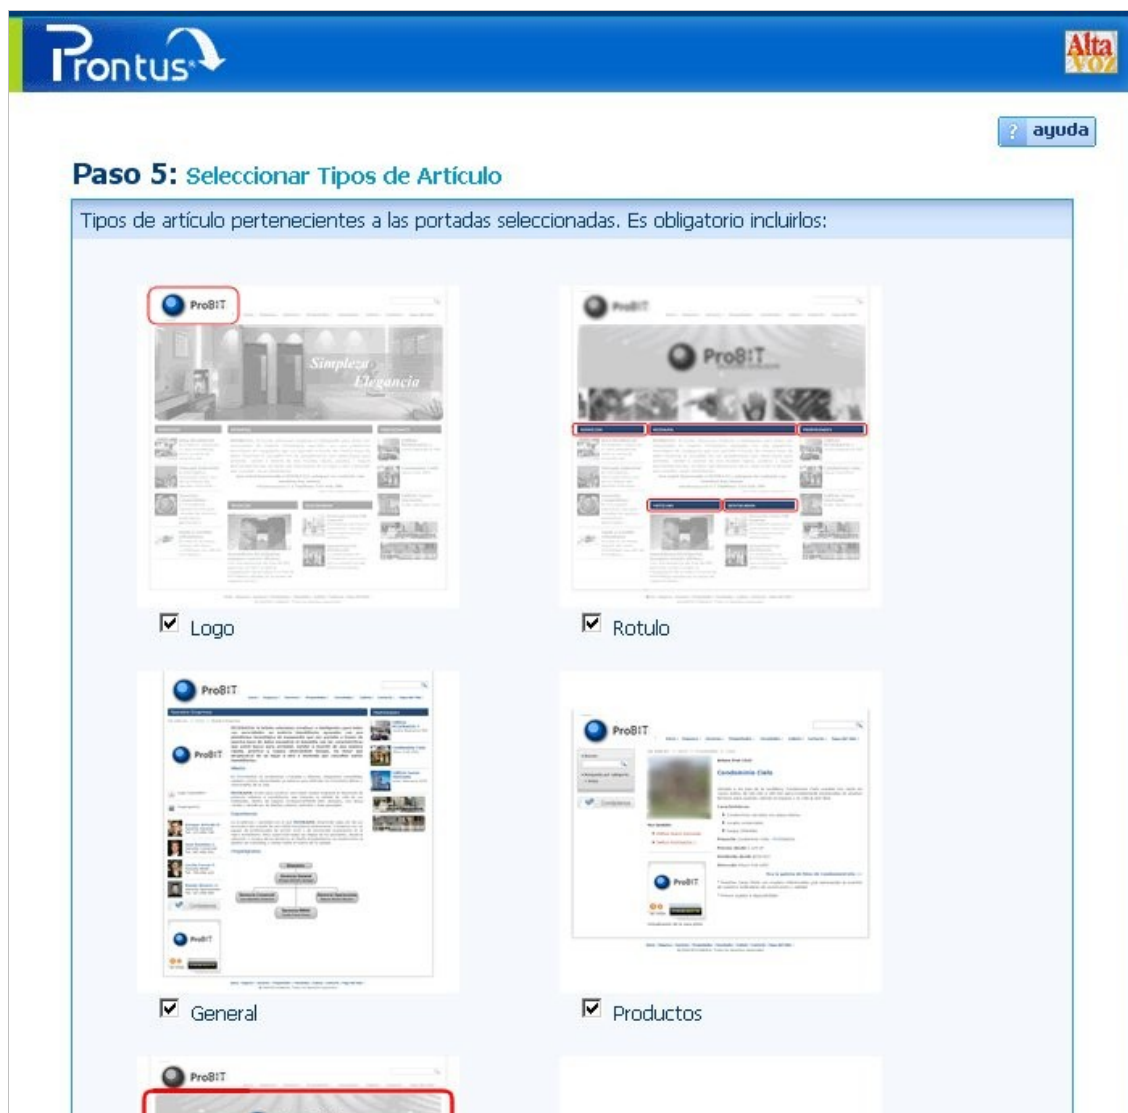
Prontus

Alta voz

? ayuda

Paso 5: Seleccionar Tipos de Artículo

Tipos de artículo pertenecientes a las portadas seleccionadas. Es obligatorio incluirlos:

ProBIT

Simpleza
Elegancia

ProBIT

☑ Logo

☑ Rotulo

ProBIT

ProBIT

ProBIT

ProBIT

ProBIT

☑ General

☑ Productos

ProBIT